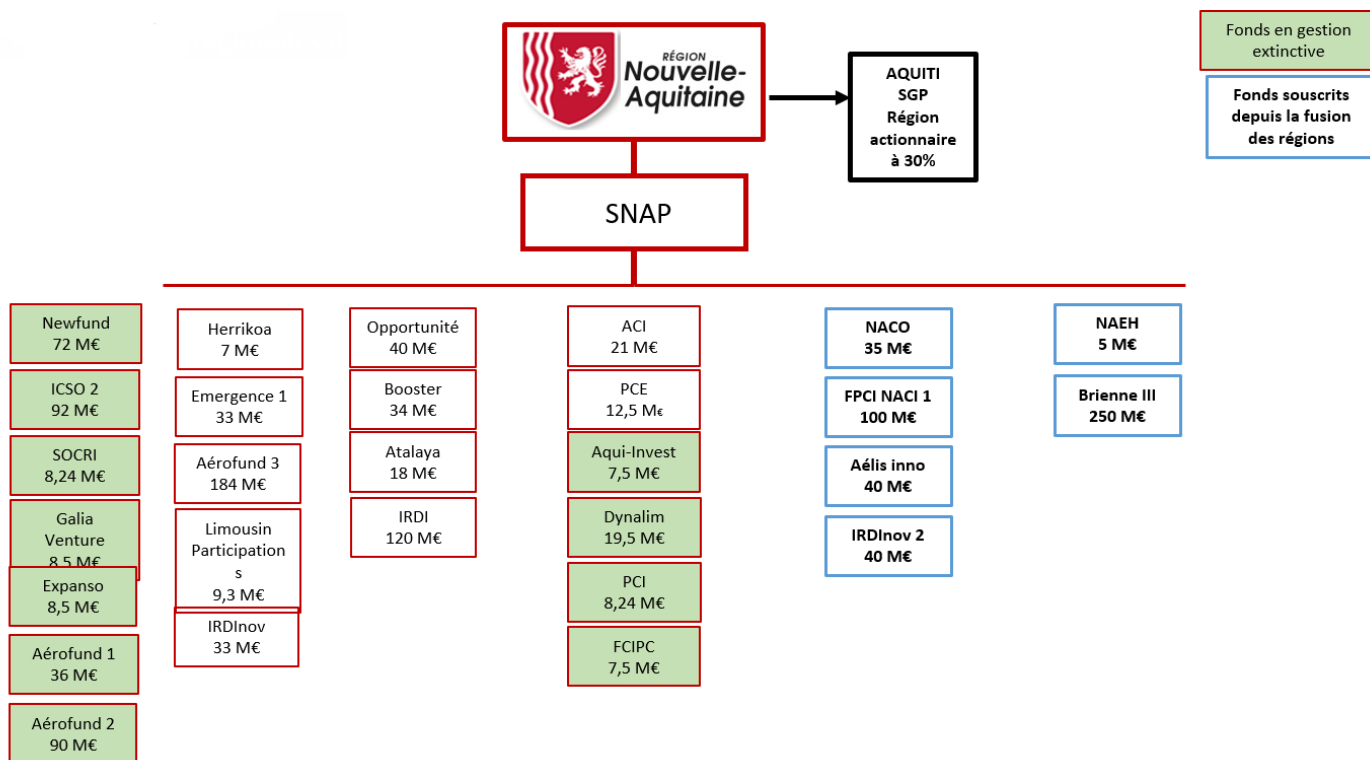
RÉGION Nouvelle-Aquitaine

AQUITI SGP Région actionnaire à 30%

Fonds en gestion extinctive

Fonds souscrits depuis la fusion des régions

SNAP

Newfund 72 M€

ICSO 2 92 M€

SOCRI 8,24 M€

Galia Venture 8,5 M€

Expanso 8,5 M€

Aérofund 1 36 M€

Aérofund 2 90 M€

Herrikoa 7 M€

Emergence 1 33 M€

Aérofund 3 184 M€

Limousin Participations 9,3 M€

IRDInov 33 M€

Opportunité 40 M€

Booster 34 M€

Atalaya 18 M€

IRDI 120 M€

ACI 21 M€

PCE 12,5 M€

Aqui-Invest 7,5 M€

Dynalim 19,5 M€

PCI 8,24 M€

FCIPC 7,5 M€

NACO 35 M€

FPCI NACI 1 100 M€

Aélis inno 40 M€

IRDInov 2 40 M€

NAEH 5 M€

Brienne III 250 M€